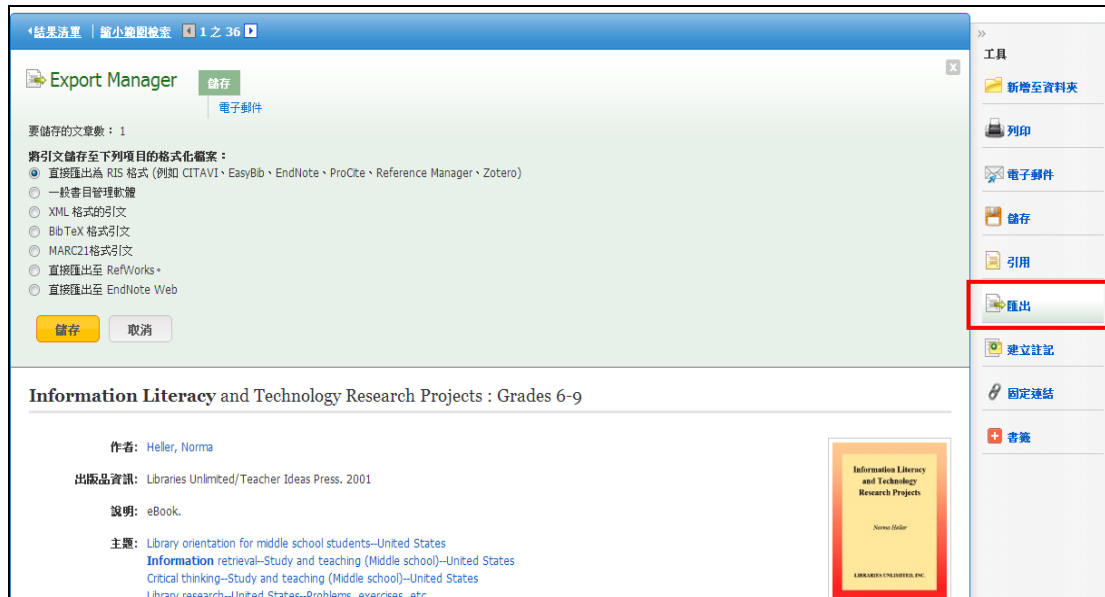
結果清單 | 縮小範圍檢索 1 之 36

Export Manager

儲存
電子郵件

要儲存的文章數：1

將引文儲存至下列項目的格式化檔案：

直接匯出為 RIS 格式 (例如 CITAVI、EasyBib、EndNote、ProCite、Reference Manager、Zotero)
一般書目管理軟體
XML 格式的引文
BibTeX 格式引文
MARC21格式引文
直接匯出至 RefWorks*
直接匯出至 EndNote Web

儲存 取消

Information Literacy and Technology Research Projects : Grades 6-9

作者: Heller, Norma

出版品資訊: Libraries Unlimited/Teacher Ideas Press. 2001

說明: eBook.

主題: Library orientation for middle school students--United States
Information retrieval--Study and teaching (Middle school)--United States
Critical thinking--Study and teaching (Middle school)--United States
Library research--United States--Problems, exercises, etc.

Information Literacy and Technology Research Projects

Norma Heller

LIBRARIES UNLIMITED, INC.

»
工具
新增至資料夾
列印
電子郵件
儲存
引用
匯出
建立註記
固定連結
書籤